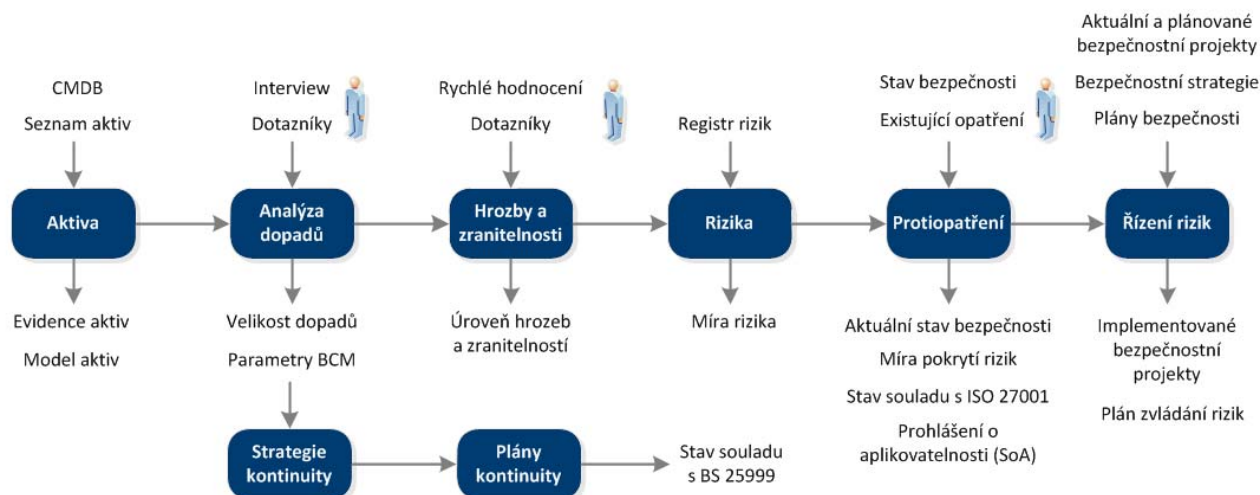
CMDB
Seznam aktiv

Aktiva

Evidence aktiv
Model aktiv

Interview
Dotazníky

Analýza dopadů

Velikost dopadů
Parametry BCM

Strategie kontinuity

Plány kontinuity

Stav souladu s BS 25999

Rychlé hodnocení
Dotazníky

Hrozby a zranitelnosti

Úroveň hrozeb a zranitelností

Registr rizik

Rizika

Míra rizika

Stav bezpečnosti
Existující opatření

Protiopatření

Aktuální stav bezpečnosti
Míra pokrytí rizik
Stav souladu s ISO 27001
Prohlášení o aplikovatelnosti (SoA)

Aktuální a plánované bezpečnostní projekty
Bezpečnostní strategie
Plány bezpečnosti

Řízení rizik

Implementované bezpečnostní projekty
Plán zvládání rizik